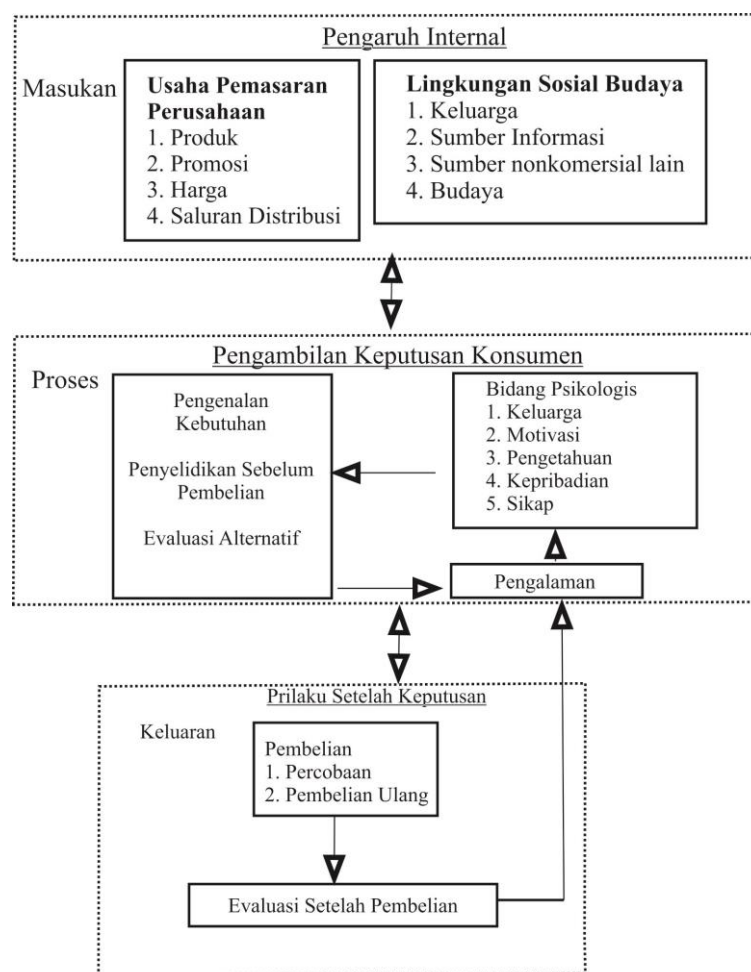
Pengaruh Internal

Masukan

Usaha Pemasaran Perusahaan
1. Produk
2. Promosi
3. Harga
4. Saluran Distribusi

Lingkungan Sosial Budaya
1. Keluarga
2. Sumber Informasi
3. Sumber nonkomersial lain
4. Budaya

Pengambilan Keputusan Konsumen

Proses

Pengenalan Kebutuhan

Penyelidikan Sebelum Pembelian

Evaluasi Alternatif

Bidang Psikologis
1. Keluarga
2. Motivasi
3. Pengetahuan
4. Kepribadian
5. Sikap

Pengalaman

Prilaku Setelah Keputusan

Keluaran

Pembelian
1. Percobaan
2. Pembelian Ulang

Evaluasi Setelah Pembelian